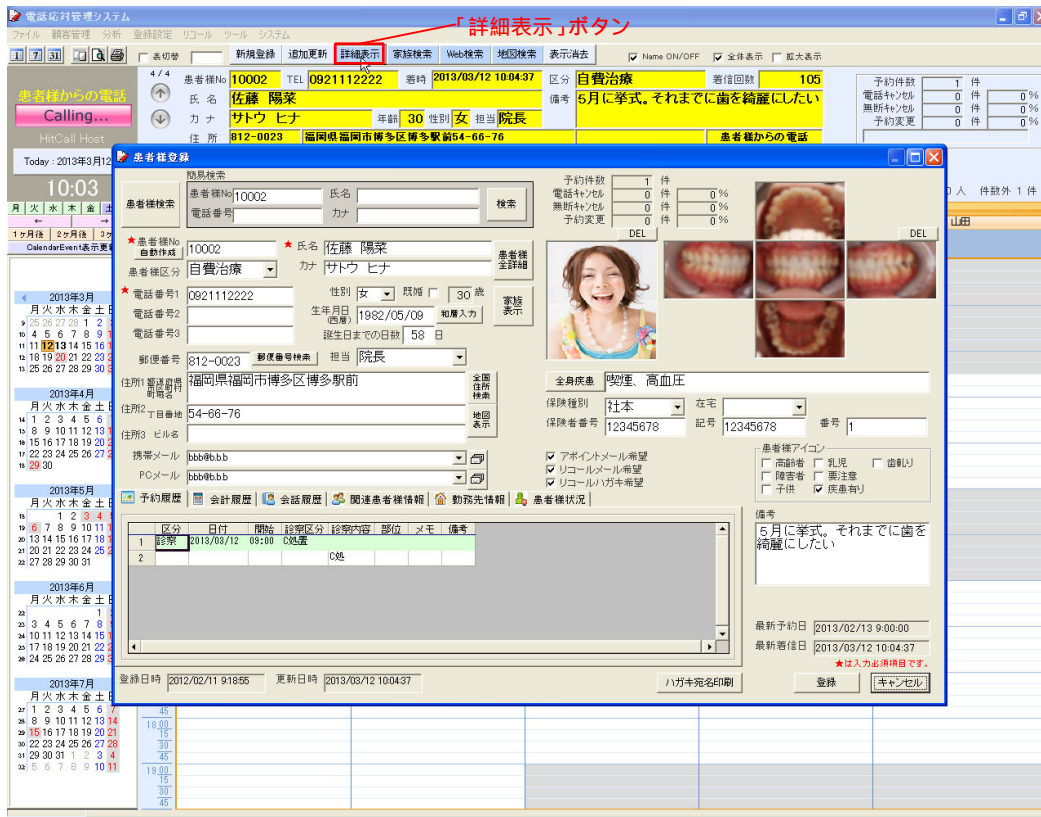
電話応対管理システム

ファイル 顧客管理 分析 登録設定 リコール ツール システム

「詳細表示」ボタン

表切替 新規登録 追加更新 詳細表示 家族検索 Web検索 地図検索 表示消去 Name ON/OFF 全体表示 拡大表示

4/4 患者様No 10002 TEL 0921112222 着時 2013/03/12 10:04:37 区分 自費治療 着信回数 105
氏名 佐藤 陽菜 備考 5月に挙式。それまでに歯を綺麗にしたい
カナ サトウ ヒナ 年齢 30 性別 女 担当 院長
住所 812-0023 福岡県福岡市博多区博多駅前54-66-76 患者様からの電話

患者様からの電話
Calling...
HitCall Host
Today : 2013年3月12
10:03

予約件数 1 件
電話キャンセル 0 件 0 %
無断キャンセル 0 件 0 %
予約変更 0 件 0 %

患者様登録

簡易検索
患者様検索 患者様No 10002 氏名
電話番号 カナ 検索

予約件数 1 件
電話キャンセル 0 件 0 %
無断キャンセル 0 件 0 %
予約変更 0 件 0 %
DEL DEL

★患者様No 自動作成 10002 ★氏名 佐藤 陽菜 患者様全詳細
患者様区分 自費治療 カナ サトウ ヒナ
★電話番号1 0921112222 性別 女 既婚 30 歳 家族表示
電話番号2 生年月日(西暦) 1982/05/09 和暦入力
電話番号3 誕生日までの日数 58 日
郵便番号 812-0023 郵便番号検索 担当 院長
住所1 都道府県市区町村 福岡県福岡市博多区博多駅前 全国住所検索
住所2 丁目番地 54-66-76 地図表示
住所3 ビル名
携帯メール bbb@b.b.b
PCメール bbb@b.b.b

全身疾患 喫煙、高血圧
保険種別 社本 在宅
保険者番号 12345678 記号 12345678 番号 1

アポイントメール希望
リコールメール希望
リコールハガキ希望

患者様アイコン
高齢者 乳児 歯軋り
障害者 要注意
子供 疾患有り

予約履歴 会計履歴 会話履歴 関連患者様情報 勤務先情報 患者様状況

| | 区分 | 日付 | 開始 | 診察区分 | 診察内容 | 部位 | メモ | 備考 |
|---|---|---|---|---|---|---|---|---|
| 1 | 診察 | 2013/03/12 | 09:00 | C処置 | | | | |
| 2 | | | | | C処 | | | |

備考
5月に挙式。それまでに歯を綺麗にしたい

最新予約日 2013/02/13 9:00:00
最新着信日 2013/03/12 10:04:37
★は入力必須項目です。

登録日時 2012/02/11 9:18:55 更新日時 2013/03/12 10:04:37 ハガキ宛名印刷 登録 キャンセル

月 火 水 木 金
1ヶ月後 2ヶ月後 3ヶ
CalendarEvent表示更新

2013年3月
月火水木金土日
25 26 27 28 1 2 3
4 5 6 7 8 9 10
11 12 13 14 15 16 17
18 19 20 21 22 23 24
25 26 27 28 29 30 31

2013年4月
月火水木金土日
1 2 3 4 5 6 7
8 9 10 11 12 13 14
15 16 17 18 19 20 21
22 23 24 25 26 27 28
29 30

2013年5月
月火水木金土日
1 2 3 4 5
6 7 8 9 10 11 12
13 14 15 16 17 18 19
20 21 22 23 24 25 26
27 28 29 30 31

2013年6月
月火水木金土日
1 2
3 4 5 6 7 8 9
10 11 12 13 14 15 16
17 18 19 20 21 22 23
24 25 26 27 28 29 30

2013年7月
月火水木金土日
1 2 3 4 5 6 7
8 9 10 11 12 13 14
15 16 17 18 19 20 21
22 23 24 25 26 27 28
29 30 31 1 2 3 4
5 6 7 8 9 10 11

45 18:00 15 30 45 19:00 15 30 45

0 人 件数外 1 件
山田